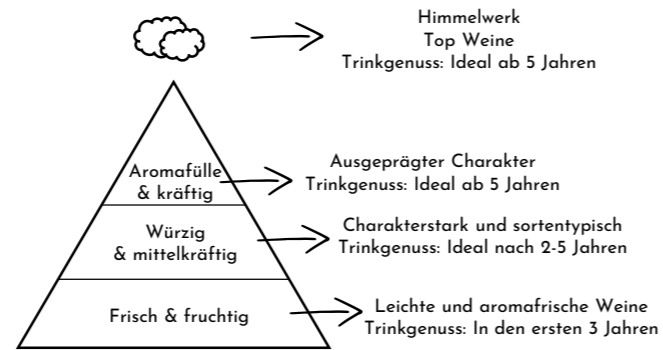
Himmelwerk
Top Weine
Trinkgenuss: Ideal ab 5 Jahren

Aromafülle & kräftig

Ausgeprägter Charakter
Trinkgenuss: Ideal ab 5 Jahren

Würzig & mittelkräftig

Charakterstark und sortentypisch
Trinkgenuss: Ideal nach 2-5 Jahren

Frisch & fruchtig

Leichte und aromafrische Weine
Trinkgenuss: In den ersten 3 Jahren